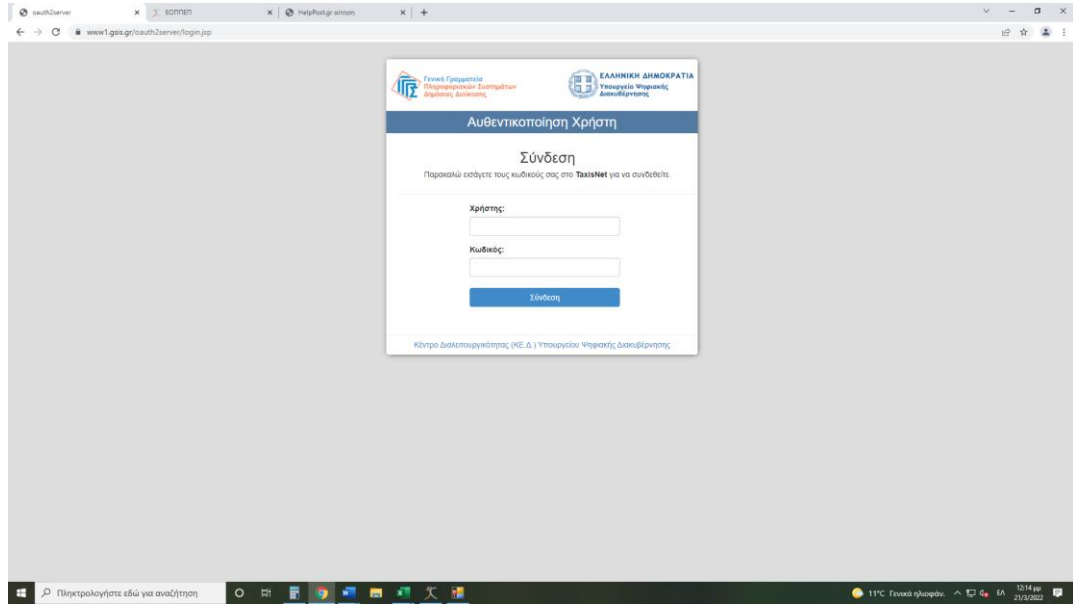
oauth2server
ΕΟΠΠΕΠ
HelpPost.gr αίτηση
www1.gsis.gr/oauth2server/login.jsp

Γενική Γραμματεία Πληροφοριακών Συστημάτων Δημόσιας Διοίκησης
ΕΛΛΗΝΙΚΗ ΔΗΜΟΚΡΑΤΙΑ Υπουργείο Ψηφιακής Διακυβέρνησης

Αυθεντικοποίηση Χρήστη

Σύνδεση

Παρακαλώ εισάγετε τους κωδικούς σας στο TaxisNet για να συνδεθείτε.

Χρήστης:

Κωδικός:

Σύνδεση

Κέντρο Διαλειτουργικότητας (ΚΕ.Δ.) Υπουργείου Ψηφιακής Διακυβέρνησης

Πληκτρολογήστε εδώ για αναζήτηση

11°C Γενικά ηλιοφάν. ΕΛ 12:14 μμ 21/3/2022